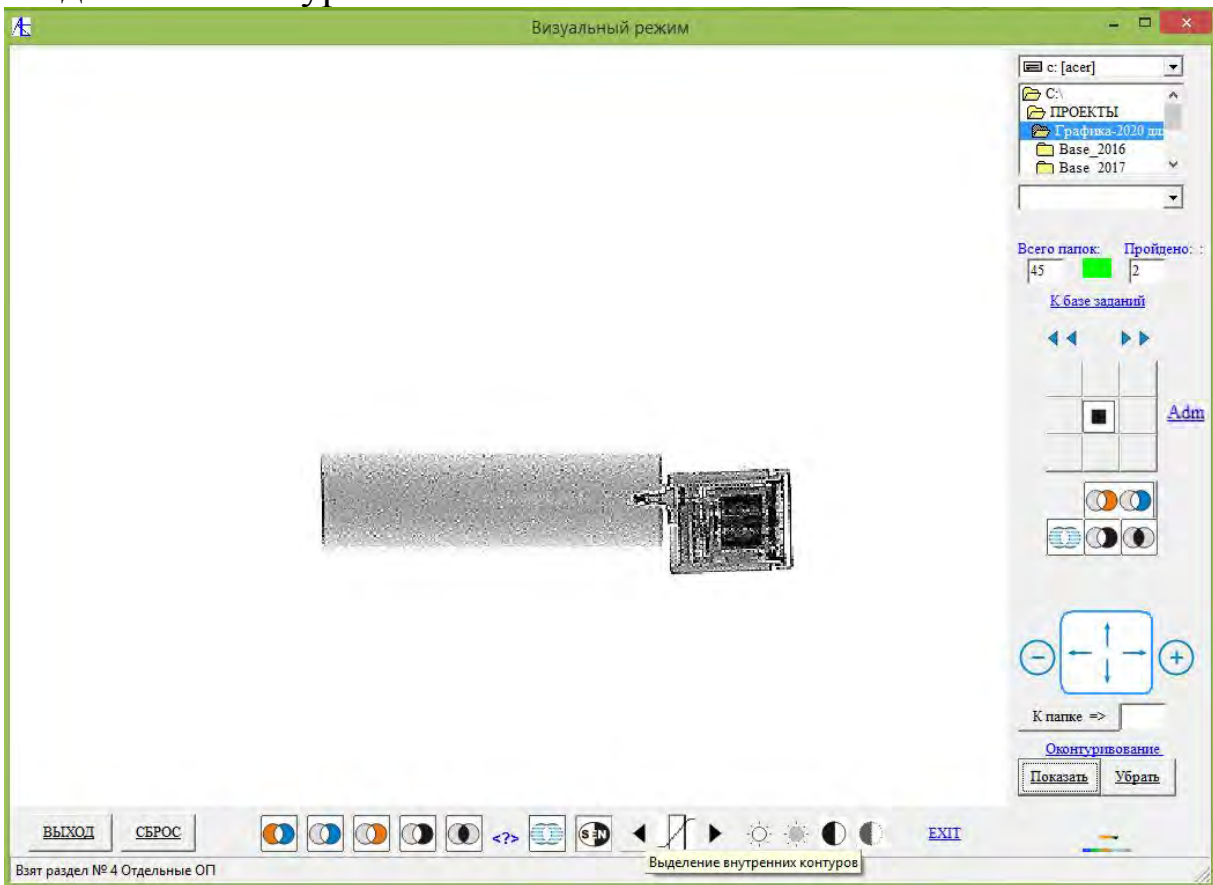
Визуальный режим

c: [acer]
C:\
ПРОЕКТЫ
Графика-2020 дл
Base_2016
Base_2017

Всего папок: 45
Пройдено: 2

К базе заданий

Adm

К папке =>

Оконтуривание

Показать
Убрать

ВЫХОД
СБРОС

<?>

EXIT

Выделение внутренних контуров

Взят раздел № 4 Отдельные ОП